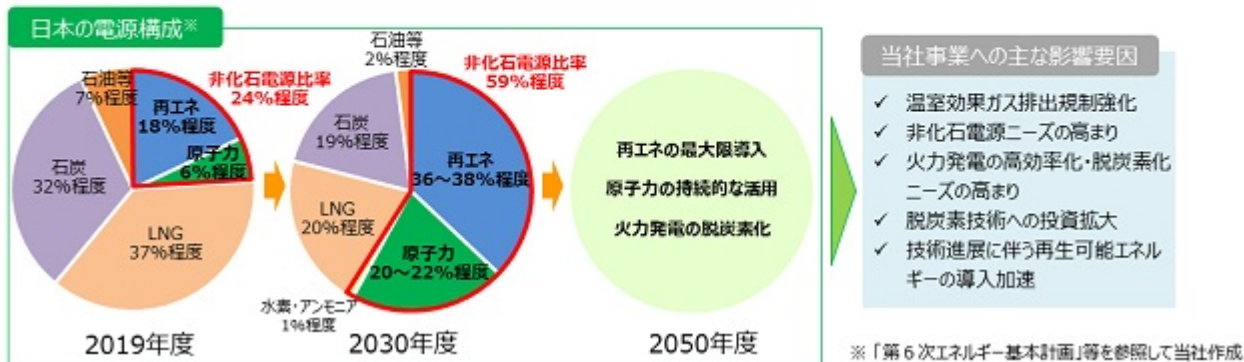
日本の電源構成※

石油等
7%程度

再エネ
18%程度

非化石電源比率
24%程度

原子力
6%程度

石炭
32%程度

LNG
37%程度

2019年度

石油等
2%程度

非化石電源比率
59%程度

石炭
19%程度

再エネ
36～38%程度

LNG
20%程度

原子力
20～22%程度

水素・アンモニア
1%程度

2030年度

再エネの最大限導入

原子力の持続的な活用

火力発電の脱炭素化

2050年度

当社事業への主な影響要因

✓ 温室効果ガス排出規制強化
✓ 非化石電源ニーズの高まり
✓ 火力発電の高効率化・脱炭素化ニーズの高まり
✓ 脱炭素技術への投資拡大
✓ 技術進展に伴う再生可能エネルギーの導入加速

※「第6次エネルギー基本計画」等を参照して当社作成